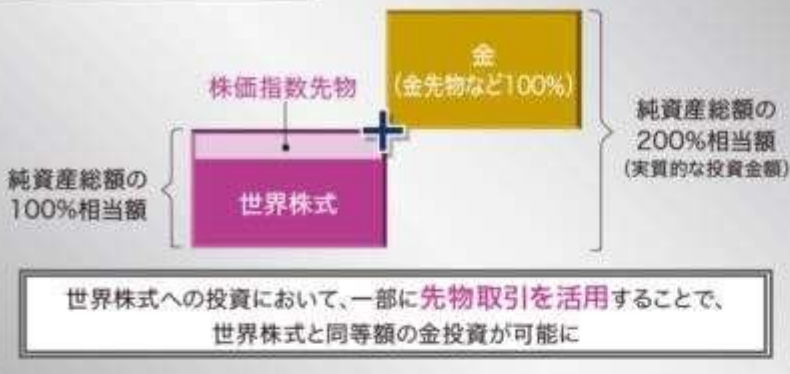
金
(金先物など100%)

株価指数先物

純資産総額の
100%相当額

世界株式

純資産総額の
200%相当額
(実質的な投資金額)

世界株式への投資において、一部に先物取引を活用することで、世界株式と同等額の金投資が可能に